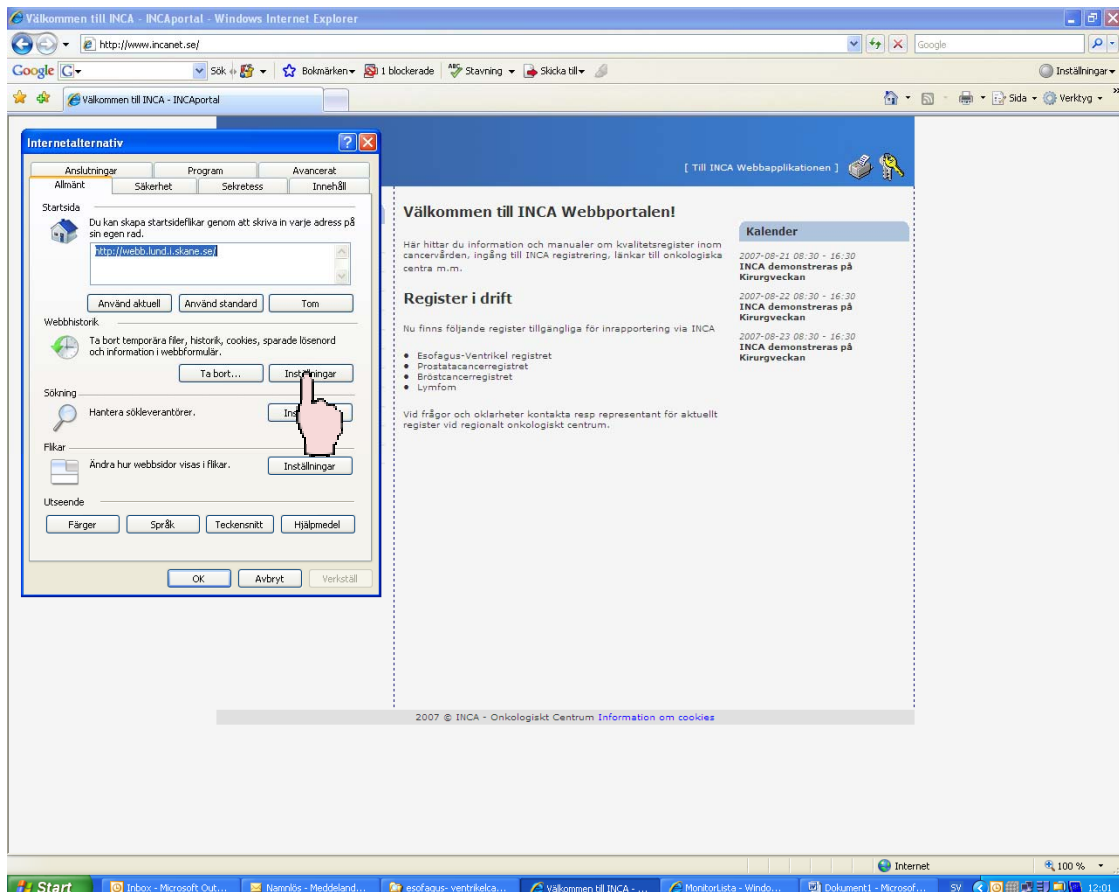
Välkommen till INCA - INCAportal - Windows Internet Explorer

http://www.incanet.se/

Google

Google G Sök Bokmärken 1 blockerade Stavning Skicka till Inställningar

Välkommen till INCA - INCAportal

Sida Verktyg

Internetalternativ

Anslutningar | Program | Avancerat
Allmänt | Säkerhet | Sekretess | Innehåll

Startsida

Du kan skapa startsideflikar genom att skriva in varje adress på sin egen rad.

http://webb.lund.i.skane.se/

Använd aktuell | Använd standard | Tom

Webbhistorik

Ta bort temporära filer, historik, cookies, sparade lösenord och information i webbformulär.

Ta bort... | Inställningar

Sökning

Hantera sökleverantörer.

Ins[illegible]

Flikar

Ändra hur webbsidor visas i flikar.

Inställningar

Utseende

Färger | Språk | Teckensnitt | Hjälpmedel

OK | Avbryt | Verkställ

[ Till INCA Webbapplikationen ]

Välkommen till INCA Webbportalen!

Här hittar du information och manualer om kvalitetsregister inom cancervården, ingång till INCA registrering, länkar till onkologiska centra m.m.

Register i drift

Nu finns följande register tillgängliga för inrapportering via INCA

• Esofagus-Ventrikel registret
• Prostatacancerregistret
• Bröstcancerregistret
• Lymfom

Vid frågor och oklarheter kontakta resp representant för aktuellt register vid regionalt onkologiskt centrum.

Kalender

2007-08-21 08:30 - 16:30
INCA demonstreras på Kirurgveckan

2007-08-22 08:30 - 16:30
INCA demonstreras på Kirurgveckan

2007-08-23 08:30 - 16:30
INCA demonstreras på Kirurgveckan

2007 © INCA - Onkologiskt Centrum Information om cookies

Internet

100 %

Start | Inbox - Microsoft Out... | Namnlös - Meddeland... | esofagus- ventrikelca... | Välkommen till INCA - ... | MonitorLista - Windo... | Dokument1 - Microsof... | SV | 12:01